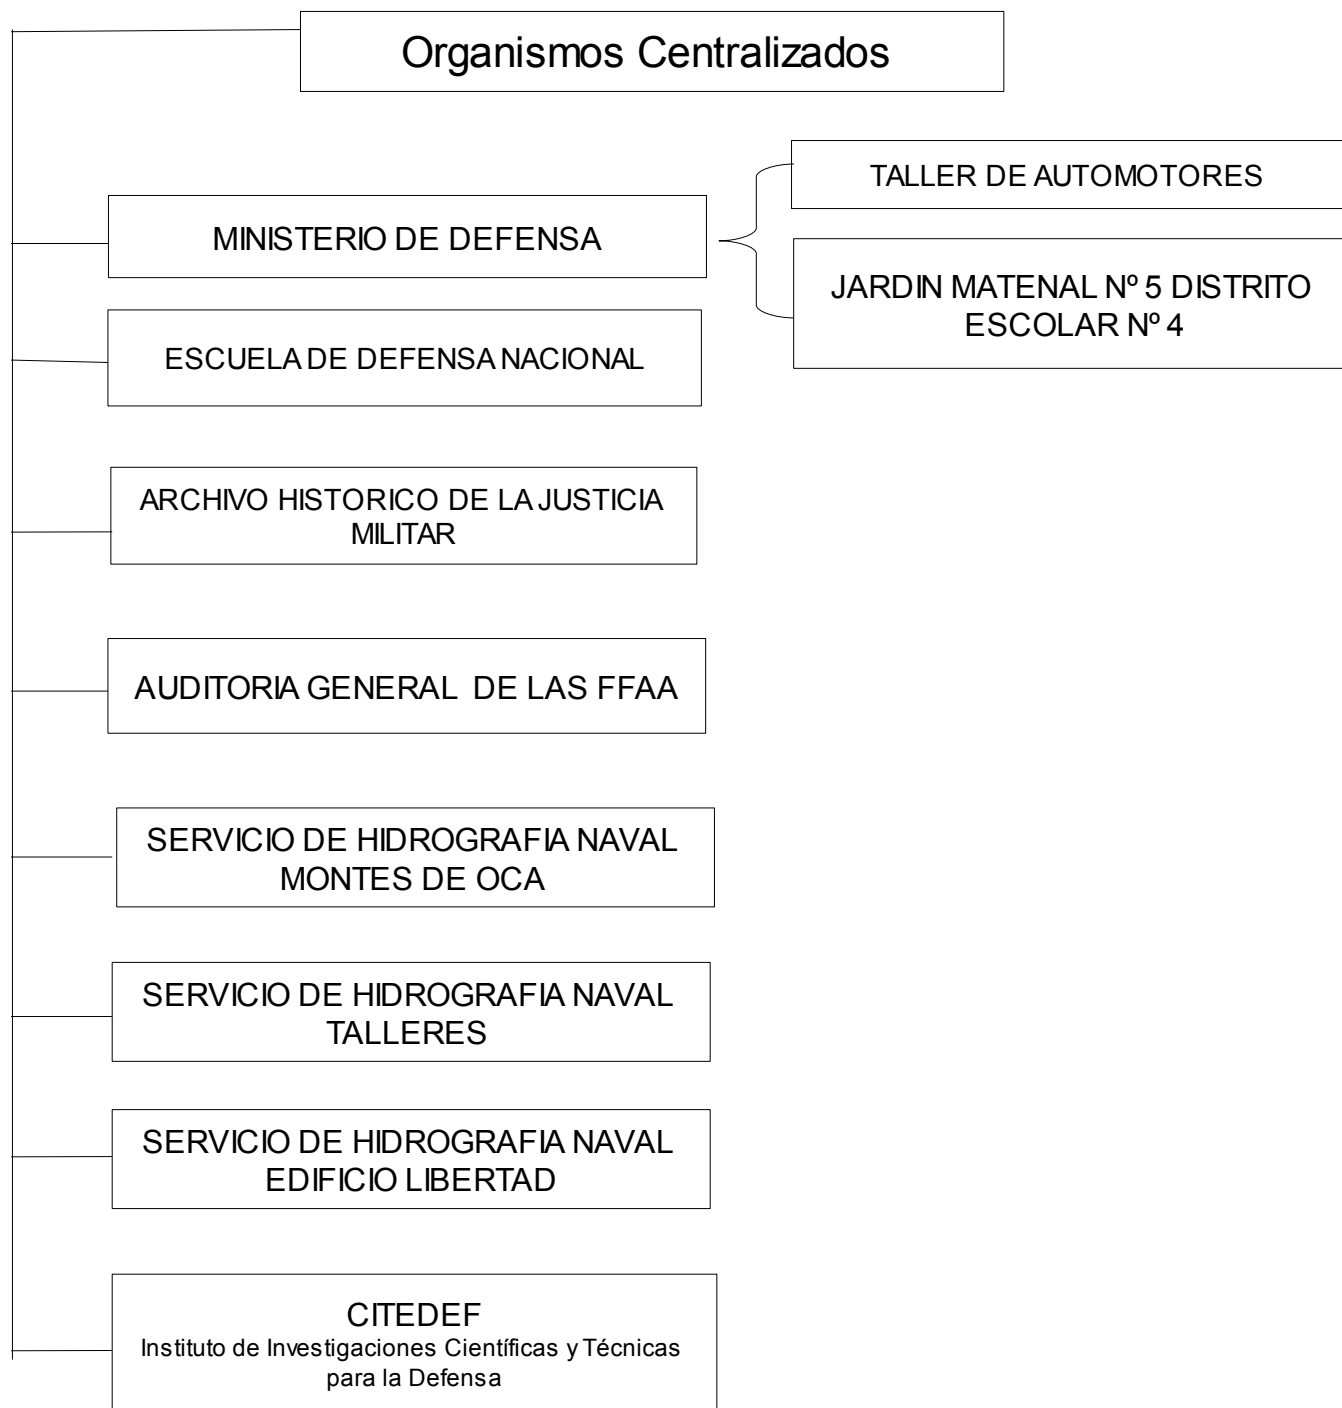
Organismos Centralizados

MINISTERIO DE DEFENSA

TALLER DE AUTOMOTORES

JARDIN MATENAL Nº 5 DISTRITO ESCOLAR Nº 4

ESCUELA DE DEFENSA NACIONAL

ARCHIVO HISTORICO DE LA JUSTICIA MILITAR

AUDITORIA GENERAL DE LAS FFAA

SERVICIO DE HIDROGRAFIA NAVAL MONTES DE OCA

SERVICIO DE HIDROGRAFIA NAVAL TALLERES

SERVICIO DE HIDROGRAFIA NAVAL EDIFICIO LIBERTAD

CITEDEF
Instituto de Investigaciones Científicas y Técnicas para la Defensa